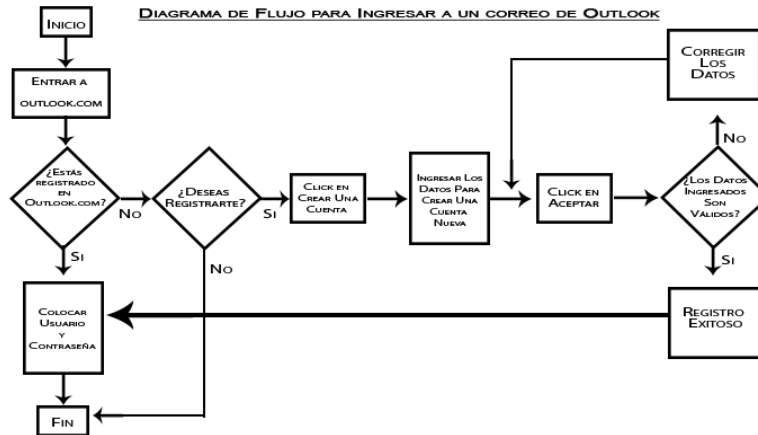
Diagrama de Flujo para Ingresar a un correo de Outlook

Inicio

Entrar a outlook.com

¿Estás registrado en Outlook.com?

No

¿Deseas Registrarte?

Si

Click en Crear Una Cuenta

Ingresar Los Datos Para Crear Una Cuenta Nueva

Click en Aceptar

¿Los Datos Ingresados Son Válidos?

No

Corregir Los Datos

Si

Registro Exitoso

No

Si

Colocar Usuario y Contraseña

Fin